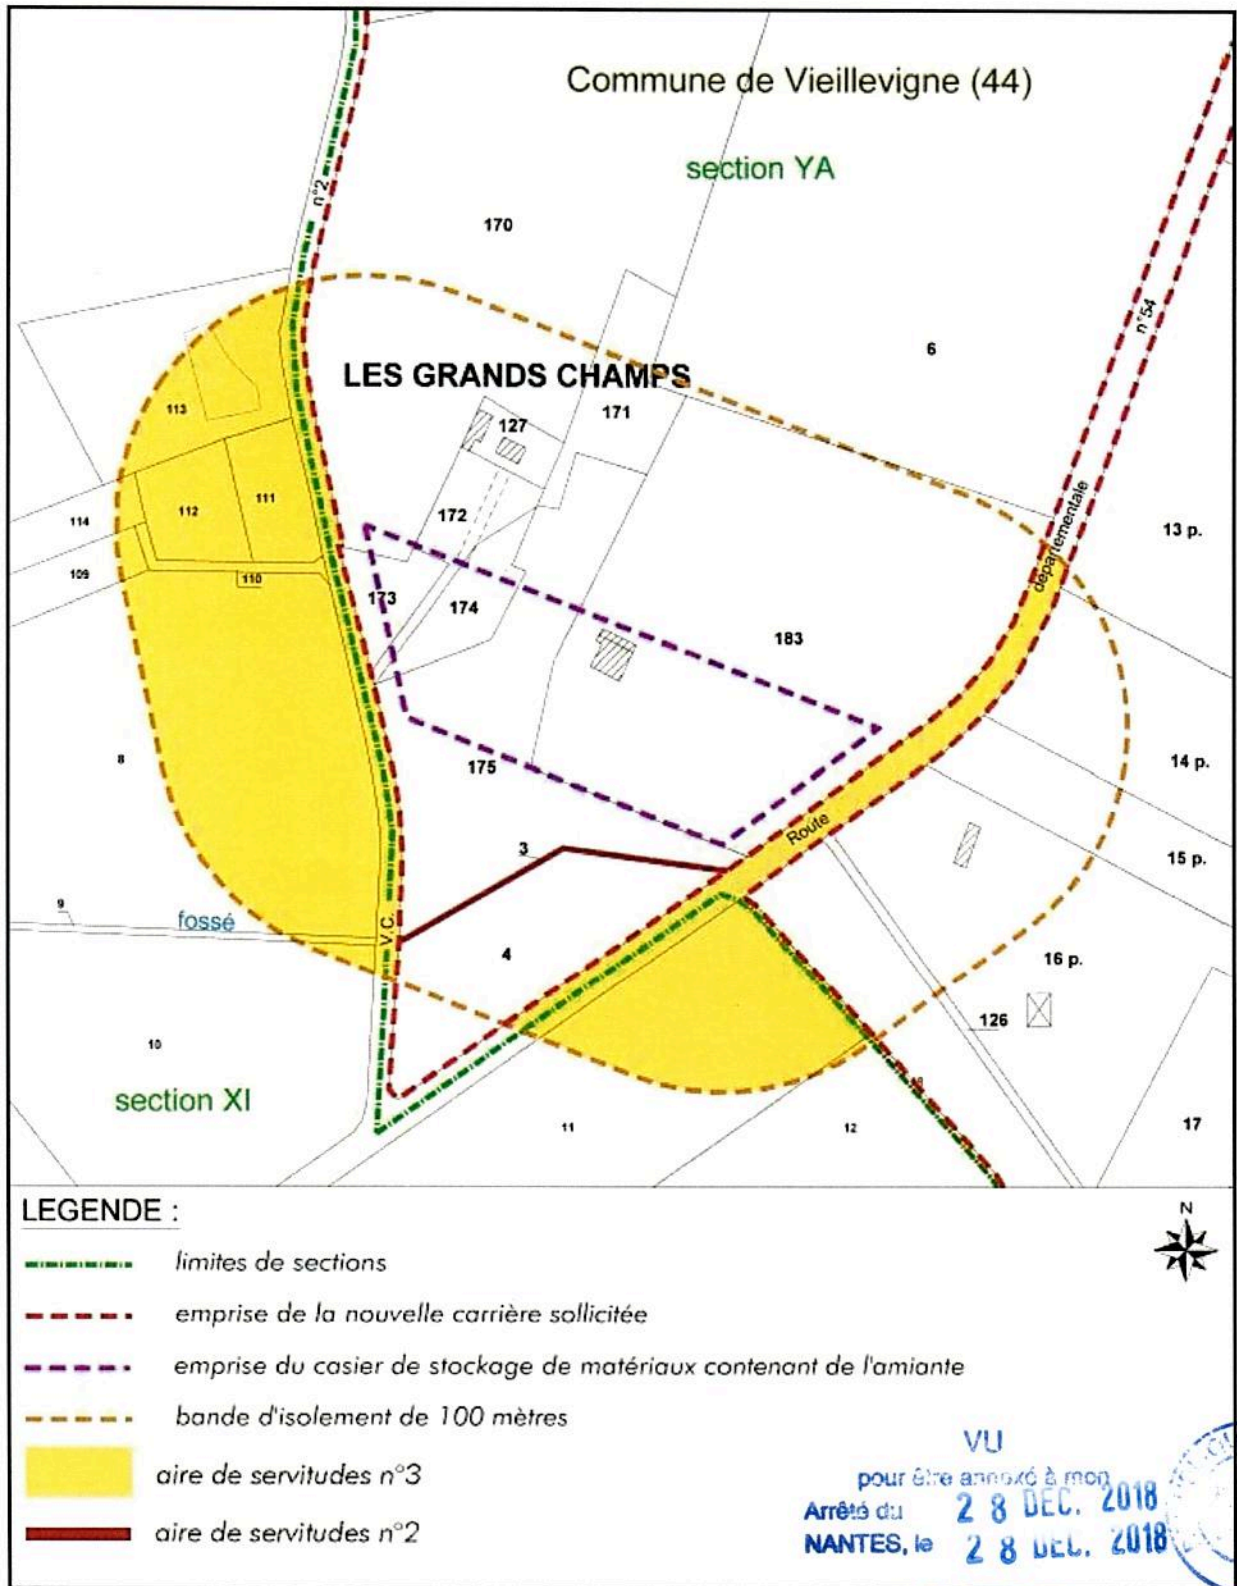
Commune de Vieillevigne (44)

section YA

n°2

170

n°54

6

LES GRANDS CHAMPS

171

113

127

112

111

114

172

départementale

13 p.

109

110

173

174

183

8

175

14 p.

Route

15 p.

3

9

fossé

V.C.

4

16 p.

126

10

section XI

11

12

17

LEGENDE :

limites de sections

emprise de la nouvelle carrière sollicitée

emprise du casier de stockage de matériaux contenant de l'amiante

bande d'isolement de 100 mètres

aire de servitudes n°3

aire de servitudes n°2

N

VU
pour être annexé à mon
Arrêté du 28 DEC. 2018
NANTES, le 28 DEC. 2018